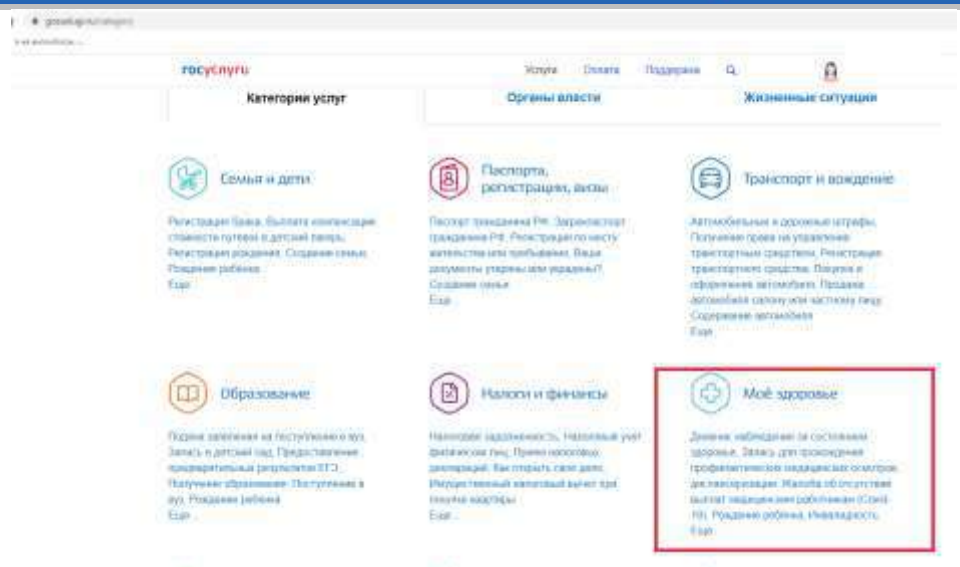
госуслуги

Услуги Оплата Поддержка

Категории услуг

Органы власти

Жизненные ситуации

Семья и дети

Регистрация брака. Выплата компенсации стоимости путевки в детский лагерь. Регистрация рождения. Создание семьи. Рождение ребенка
Ещё

Паспорта, регистрации, визы

Паспорт гражданина РФ. Загранпаспорт гражданина РФ. Регистрация по месту жительства или пребывания. Ваши документы утеряны или украдены? Создание семьи
Ещё

Транспорт и вождение

Автомобильные и дорожные штрафы. Получение прав на управление транспортным средством. Регистрация транспортных средств. Покупка и оформление автомобиля. Продажа автомобиля салону или частному лицу. Содержание автомобиля
Ещё

Образование

Подача заявления на поступление в вуз. Запись в детский сад. Предоставление предварительных результатов ЕГЭ. Получение образования. Поступление в вуз. Рождение ребенка
Ещё

Налоги и финансы

Налоговая задолженность. Налоговый учет физических лиц. Приём налоговых деклараций. Как открыть своё дело. Имущественный налоговый вычет при покупке квартиры
Ещё

Моё здоровье

Дневник наблюдения за состоянием здоровья. Запись для прохождения профилактических медицинских осмотров, диспансеризации. Жалоба об отсутствии выплат медицинским работникам (Covid-19). Рождение ребенка. Инвалидность
Ещё